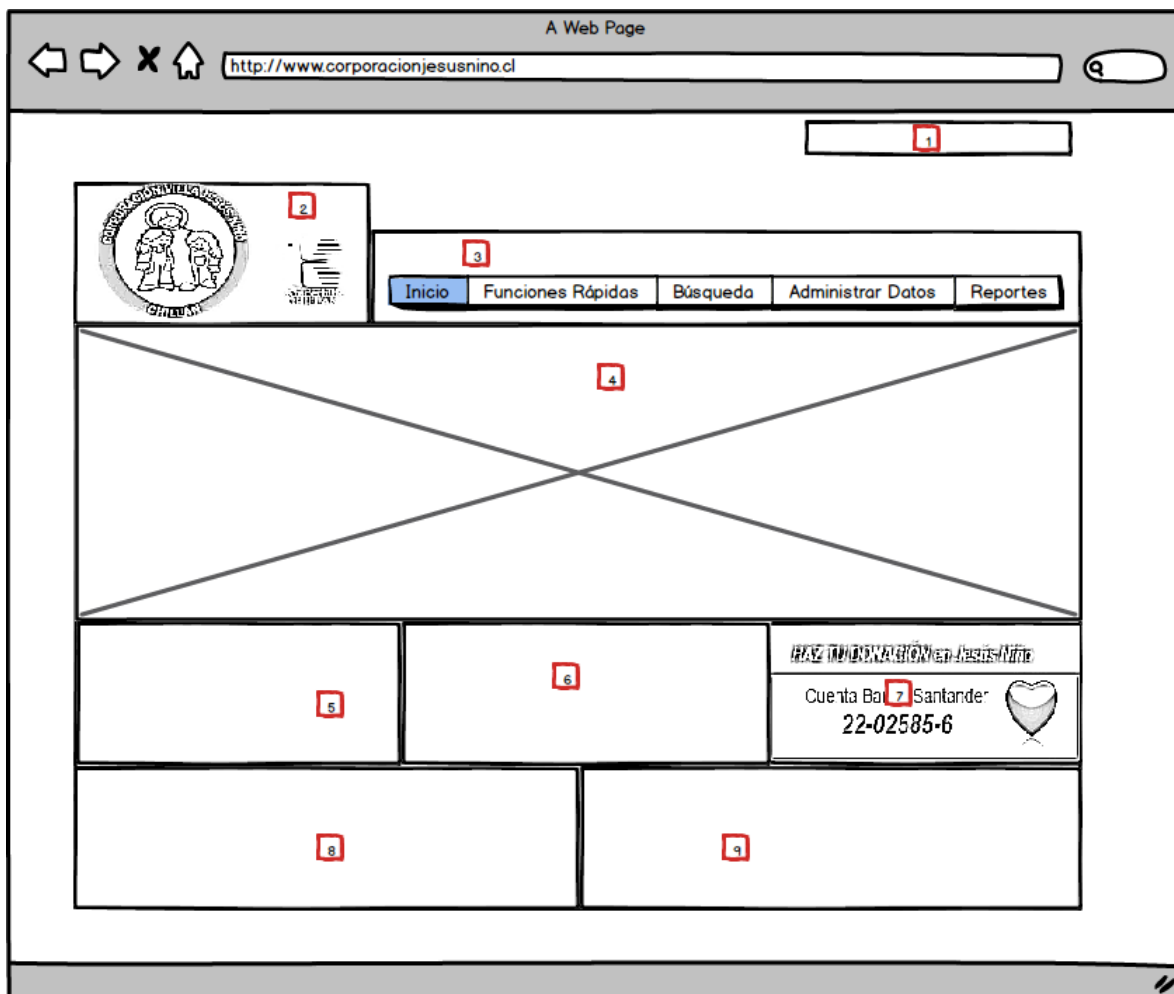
A Web Page

http://www.corporacionjesusnino.cl

1

CORPORACIÓN VILLA JESÚS NIÑO CHILLÁN

2

3

Inicio | Funciones Rápidas | Búsqueda | Administrar Datos | Reportes

4

5

6

HAZ TU DONACIÓN en Jesús Niño

Cuenta Ba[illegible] 7 Santander
22-02585-6

8

9